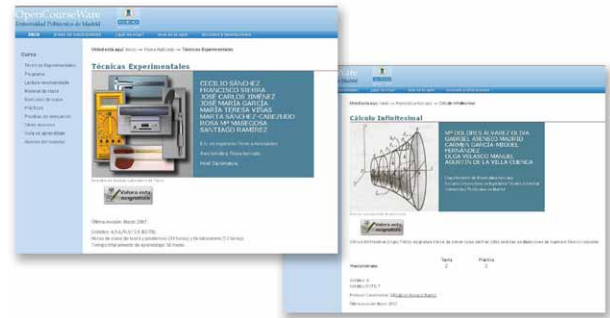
OpenCourseWare
Universidad Politécnica de Madrid

Curso

Técnicas Experimentales

CECILIO SÁNCHEZ
FRANCISCO SIERRA
JOSÉ CARLOS JIMÉNEZ
JOSÉ MARÍA GARCÍA
MARÍA TERESA VIÑAS
MARTA SÁNCHEZ-CABEZUDO
ROSA Mª MASEGOSA
SANTIAGO RAMÍREZ

Valora esta asignatura

Cálculo Infinitesimal

Mª DOLORES ÁLVAREZ OLIVA
GABRIEL ASENSIO MADRID
CARMEN GARCÍA-MIGUEL FERNÁNDEZ
OLGA VELASCO MANUEL
AGUSTÍN DE LA VILLA CUENCA

Valora esta asignatura

Teoría
Práctica